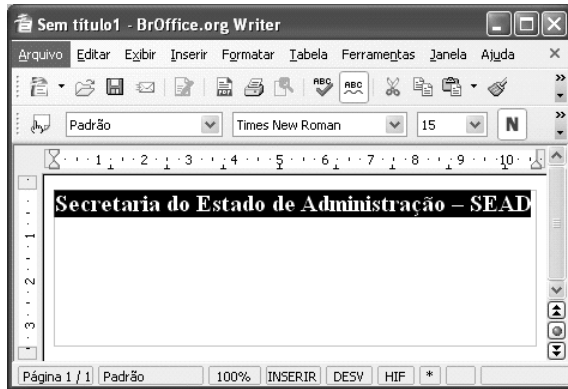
Sem título1 - BrOffice.org Writer

Arquivo Editar Exibir Inserir Formatar Tabela Ferramentas Janela Ajuda

Padrão Times New Roman 15 N

1 2 3 4 5 6 7 8 9 10

Secretaria do Estado de Administração – SEAD

Página 1 / 1 Padrão 100% INSERIR DESV HIF *